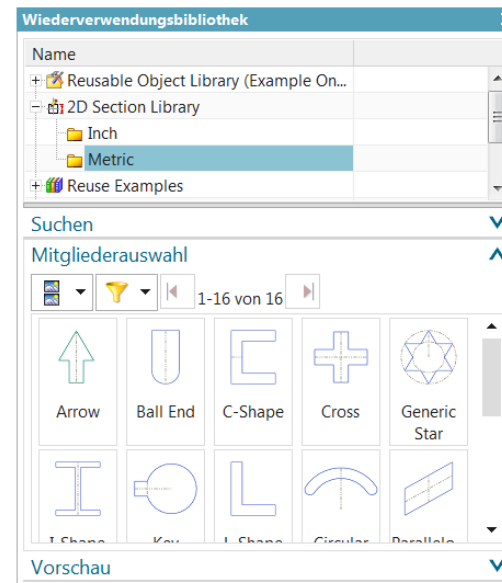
Wiederverwendungsbibliothek

Name

Reusable Object Library (Example On...

2D Section Library

Inch

Metric

Reuse Examples

Suchen

Mitgliederauswahl

1-16 von 16

Arrow

Ball End

C-Shape

Cross

Generic Star

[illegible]

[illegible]

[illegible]

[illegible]

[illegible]

Vorschau